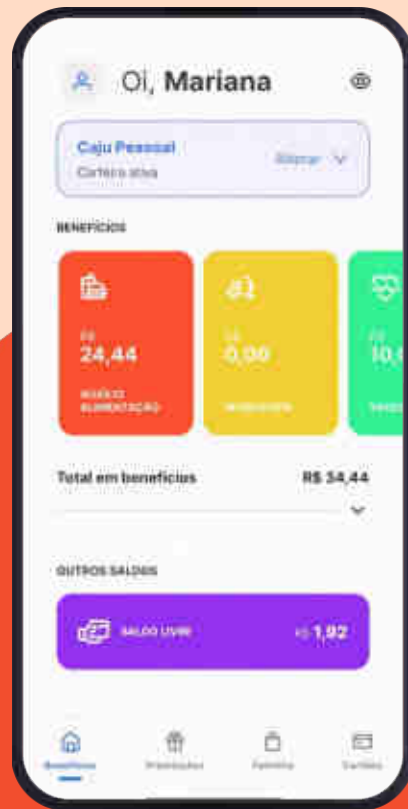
Oi, Mariana

Caju Pessoal
Carteira ativa
Alterar

BENEFÍCIOS

R$
24,44
REFEIÇÃO ALIMENTAÇÃO

R$
0,00
MOBILIDADE

R$
10,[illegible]
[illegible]

Total em benefícios R$ 34,44

OUTROS SALDOS

SALDO LIVRE R$ 1,92

Benefícios
Premiações
Família
Cartões